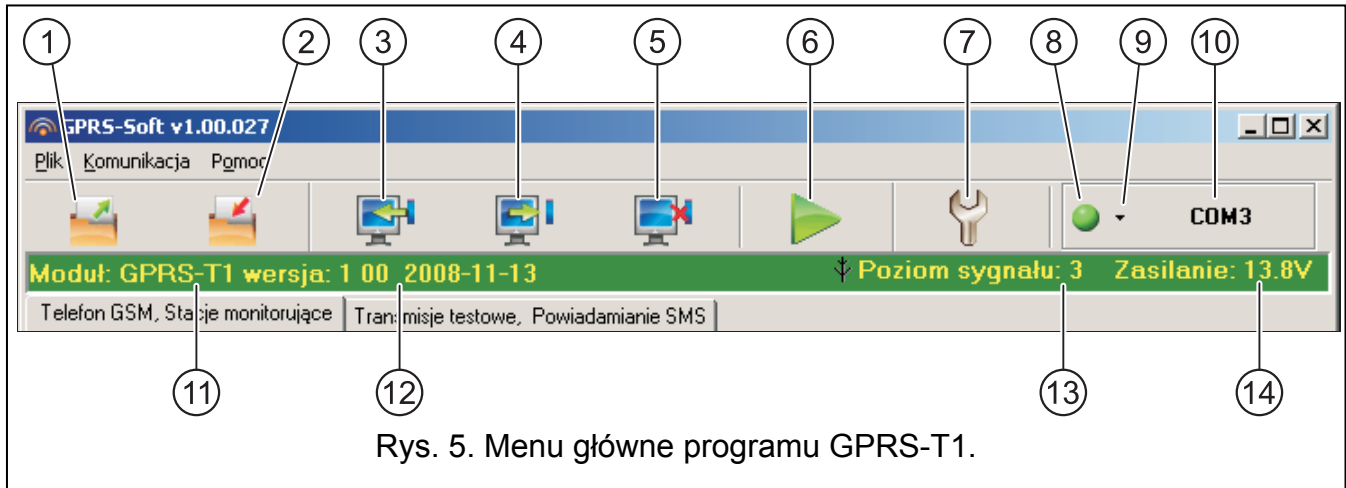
1 2 3 4 5 6 7 8 9 10

GPRS-Soft v1.00.027

Plik Komunikacja Pomoc

COM3

Moduł: GPRS-T1 wersja: 1 00 2008-11-13 Poziom sygnału: 3 Zasilanie: 13.8V

Telefon GSM, Stacje monitorujące | Transmisje testowe, Powiadamianie SMS

11 12 13 14

Rys. 5. Menu główne programu GPRS-T1.